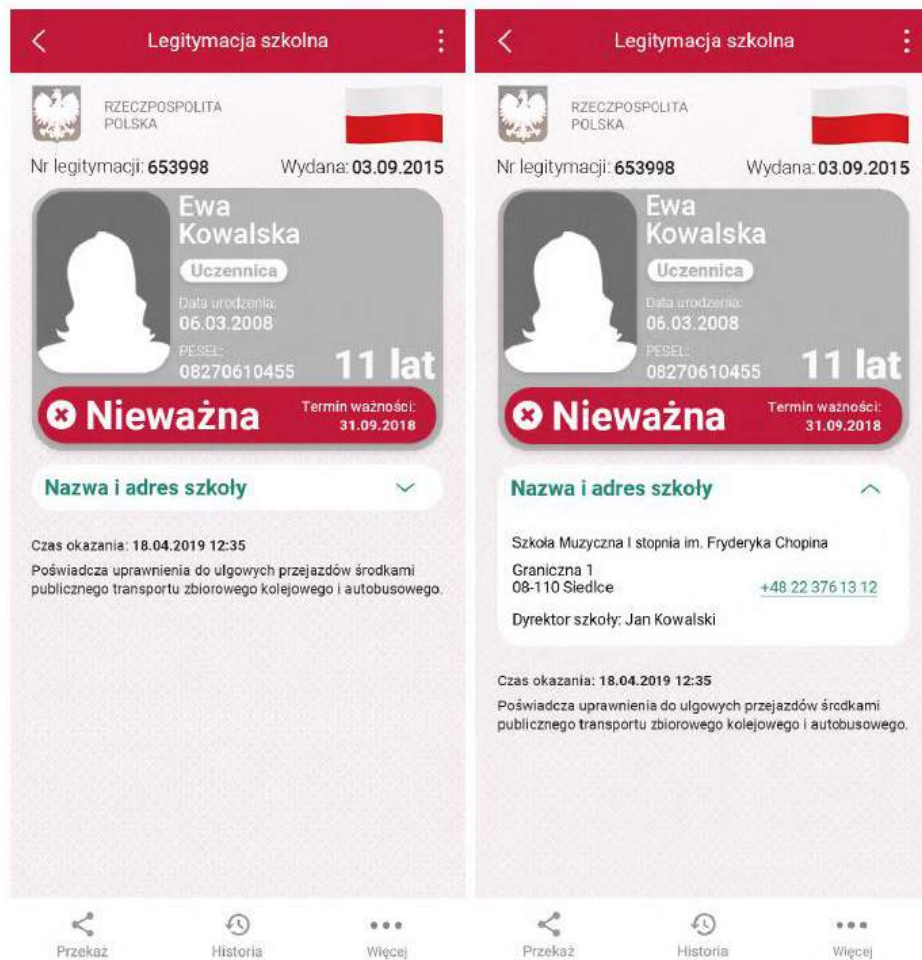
Legitymacja szkolna

RZECZPOSPOLITA POLSKA

Nr legitymacji: 653998

Wydana: 03.09.2015

Ewa Kowalska

Uczennica

Data urodzenia: 06.03.2008

PESEL: 08270610455

11 lat

Nieważna

Termin ważności: 31.09.2018

Nazwa i adres szkoły

Czas okazania: 18.04.2019 12:35

Poświadcza uprawnienia do ulgowych przejazdów środkami publicznego transportu zbiorowego kolejowego i autobusowego.

Przekaż

Historia

Więcej

Legitymacja szkolna

RZECZPOSPOLITA POLSKA

Nr legitymacji: 653998

Wydana: 03.09.2015

Ewa Kowalska

Uczennica

Data urodzenia: 06.03.2008

PESEL: 08270610455

11 lat

Nieważna

Termin ważności: 31.09.2018

Nazwa i adres szkoły

Szkoła Muzyczna I stopnia im. Fryderyka Chopina

Graniczna 1
08-110 Siedlce

+48 22 376 13 12

Dyrektor szkoły: Jan Kowalski

Czas okazania: 18.04.2019 12:35

Poświadcza uprawnienia do ulgowych przejazdów środkami publicznego transportu zbiorowego kolejowego i autobusowego.

Przekaż

Historia

Więcej